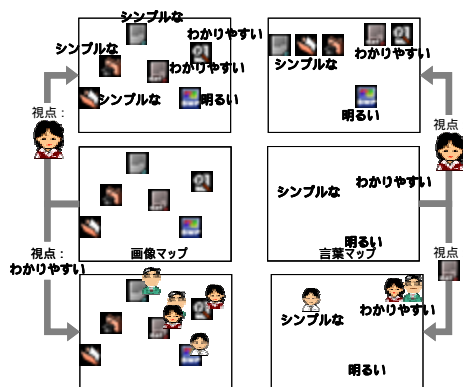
シンプルな
シンプルな
わかりやすい
わかりやすい
シンプルな
明るい

シンプルな
わかりやすい
明るい

視点：

視点：

画像マップ

シンプルな
わかりやすい
明るい
言葉マップ

視点：
わかりやすい

視点：

シンプルな
わかりやすい
明るい